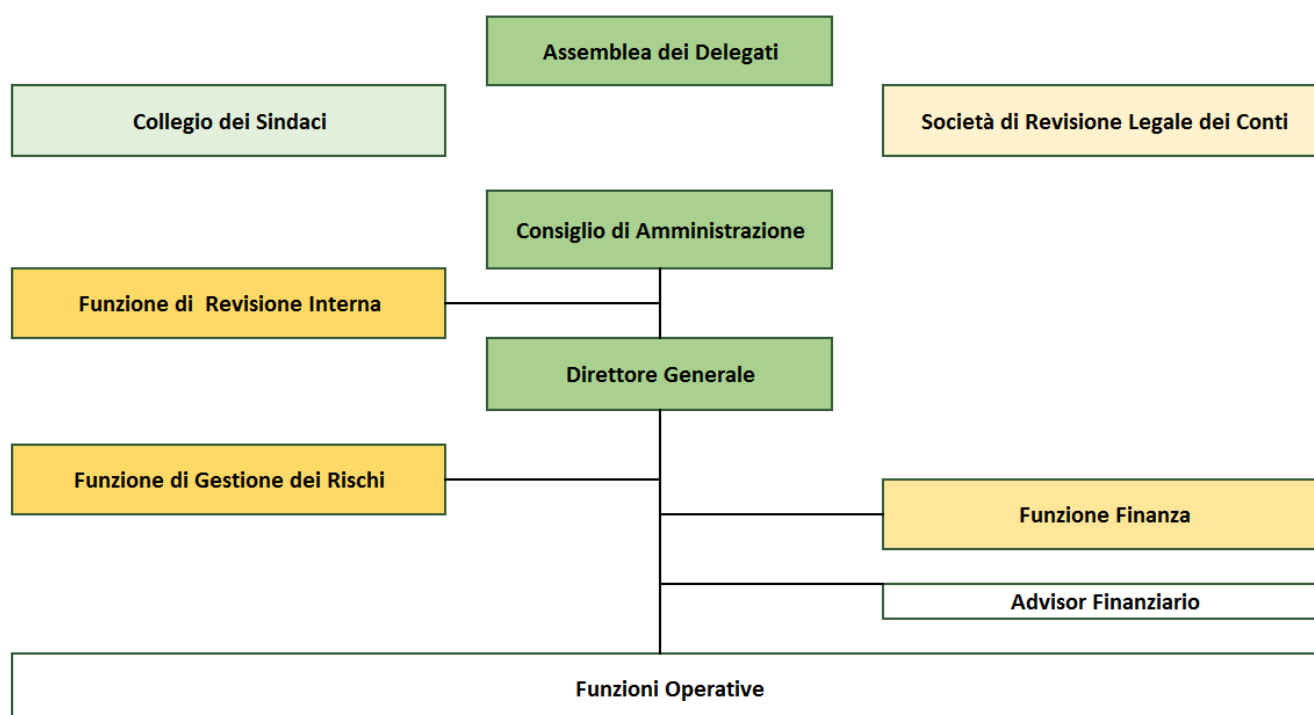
Assemblea dei Delegati

Collegio dei Sindaci

Società di Revisione Legale dei Conti

Consiglio di Amministrazione

Funzione di  Revisione Interna

Direttore Generale

Funzione di Gestione dei Rischi

Funzione Finanza

Advisor Finanziario

Funzioni Operative